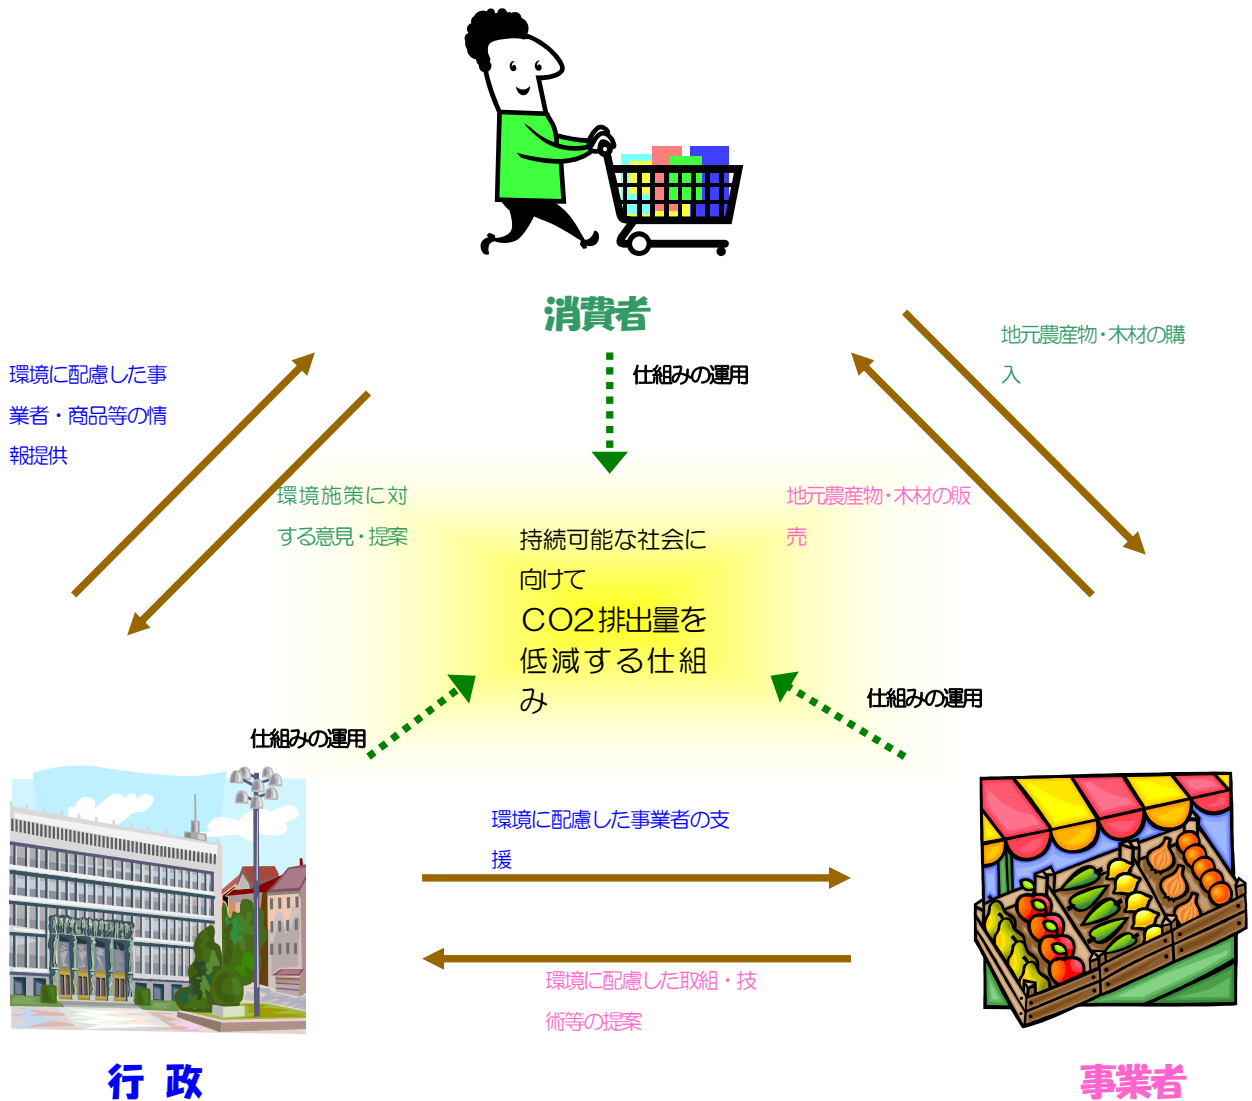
消費者

仕組みの運用

環境に配慮した事業者・商品等の情報提供

環境施策に対する意見・提案

地元農産物・木材の購入

地元農産物・木材の販売

持続可能な社会に向けて
CO2排出量を低減する仕組み

仕組みの運用

仕組みの運用

環境に配慮した事業者の支援

環境に配慮した取組・技術等の提案

行 政

事業者